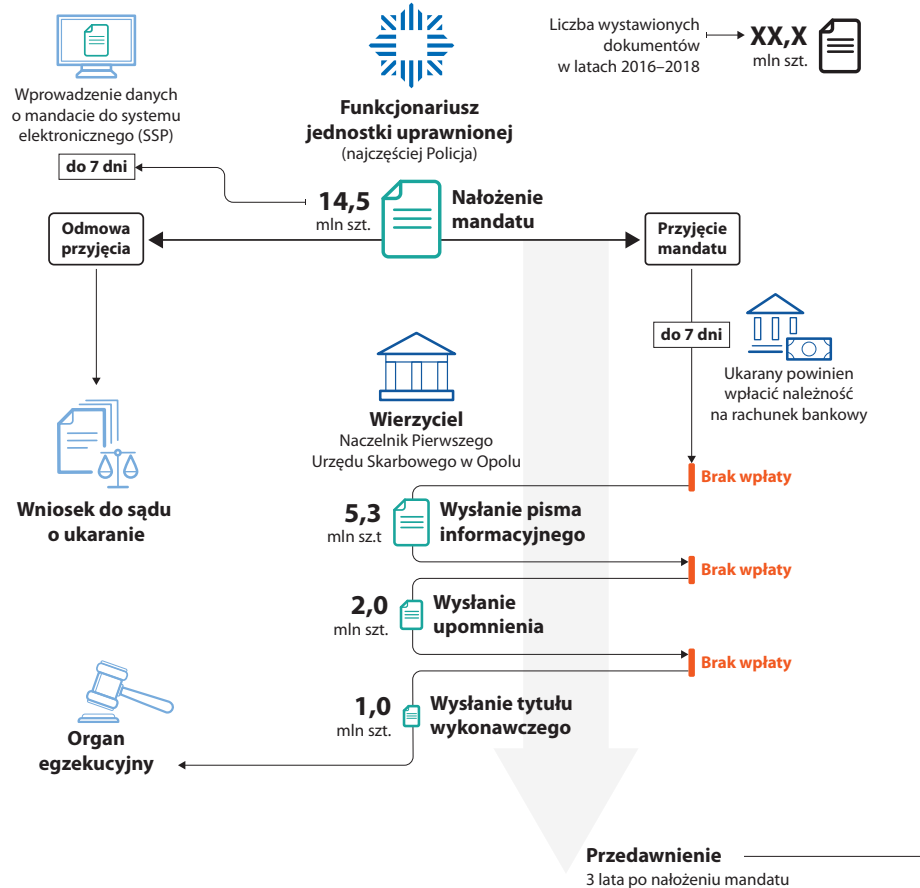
Wprowadzenie danych o mandacie do systemu elektronicznego (SSP)

Funkcjonariusz jednostki uprawnionej
(najczęściej Policja)

Liczba wystawionych dokumentów w latach 2016–2018

XX,X
mln szt.

do 7 dni

14,5
mln szt.

Nałożenie mandatu

Odmowa przyjęcia

Przyjęcie mandatu

do 7 dni

Ukarany powinien wpłacić należność na rachunek bankowy

Wierzyciel
Naczelnik Pierwszego Urzędu Skarbowego w Opolu

Wniosek do sądu o ukaranie

Brak wpłaty

5,3
mln sz.t

Wysłanie pisma informacyjnego

Brak wpłaty

2,0
mln szt.

Wysłanie upomnienia

Brak wpłaty

1,0
mln szt.

Wysłanie tytułu wykonawczego

Organ egzekucyjny

Przedawnienie
3 lata po nałożeniu mandatu